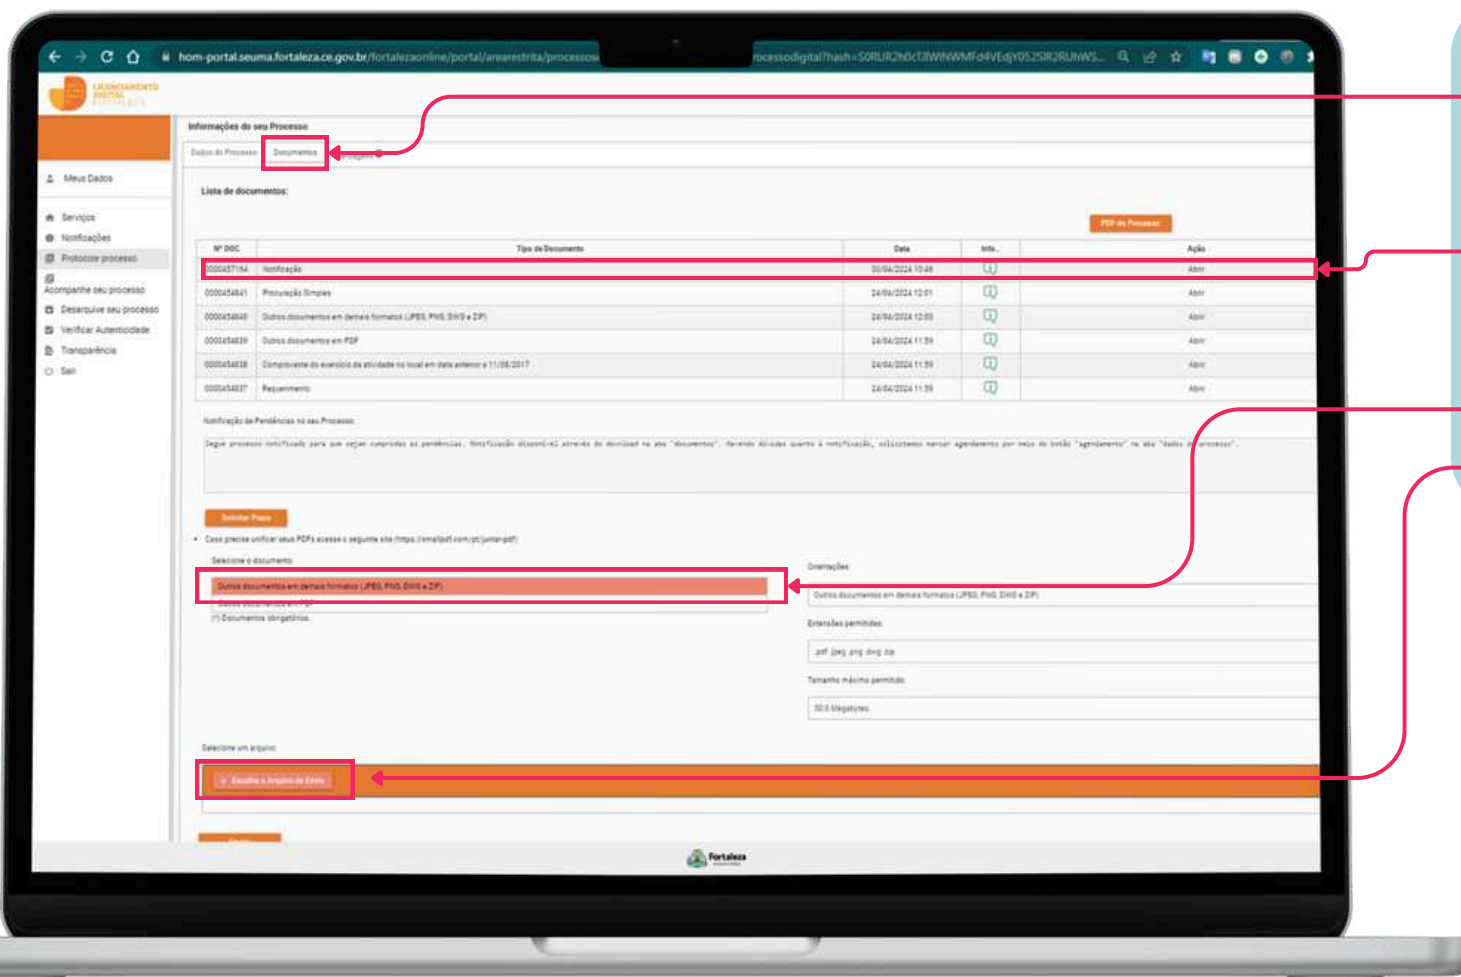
hom-portal.seuma.fortaleza.ce.gov.br/fortalezaonline/portal/arearestrita/processos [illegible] rocessodigital?hash=S0RUR2h0cTJlWlNWMFd4VEdjY052SlR2RUhWS...

LICENCIAMENTO DIGITAL

Informações do seu Processo

Dados do Processo | Documentos | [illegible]agens

Meus Dados

Serviços
Notificações
Protocolar processo
Acompanhe seu processo
Desarquive seu processo
Verificar Autenticidade
Transparência
Sair

Lista de documentos:

PDF do Processo

| Nº DOC | Tipo de Documento | Data | Info. | Ação |
|---|---|---|---|---|
| 0000457164 | Notificação | 30/04/2024 10:46 | | Abrir |
| 0000454841 | Procuração Simples | 24/04/2024 12:01 | | Abrir |
| 0000454840 | Outros documentos em demais formatos (JPEG, PNG, DWG e ZIP) | 24/04/2024 12:00 | | Abrir |
| 0000454839 | Outros documentos em PDF | 24/04/2024 11:59 | | Abrir |
| 0000454838 | Comprovante do exercício da atividade no local em data anterior a 11/08/2017 | 24/04/2024 11:59 | | Abrir |
| 0000454837 | Requerimento | 24/04/2024 11:59 | | Abrir |

Notificação de Pendências no seu Processo:

Segue processo notificado para que sejam cumpridas as pendências. Notificação disponível através do download na aba "documentos". Havendo dúvidas quanto à notificação, solicitamos marcar agendamento por meio do botão "agendamento" na aba "dados do processo".

Solicitar Prazo

Caso precise unificar seus PDFs acesse o seguinte site (https://smallpdf.com/pt/juntar-pdf)

Selecione o documento:

Outros documentos em demais formatos (JPEG, PNG, DWG e ZIP)
Outros documentos em PDF
(*) Documentos obrigatórios

Orientações:
Outros documentos em demais formatos (JPEG, PNG, DWG e ZIP)

Extensões permitidas:
.pdf .jpeg .png .dwg .zip

Tamanho máximo permitido:
50.0 Megabytes

Selecione um arquivo:

Escolha o Arquivo de Envio

Enviar

Fortaleza